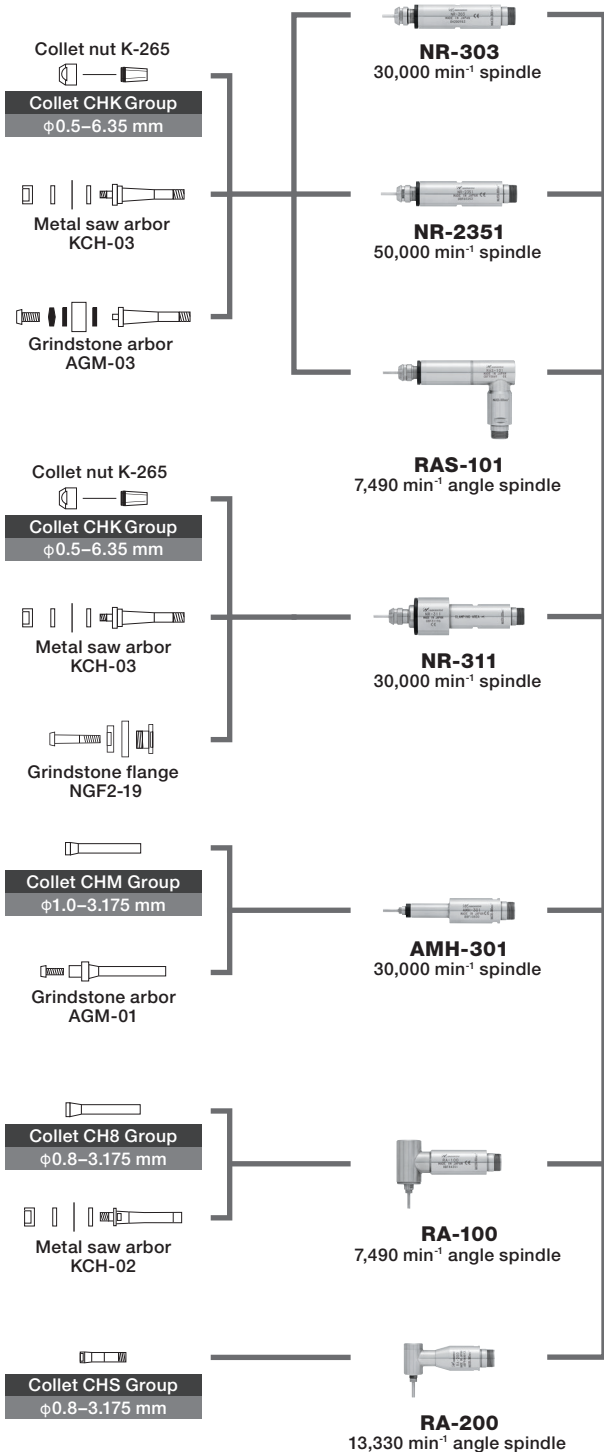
Collet nut K-265

Collet CHK Group
φ0.5–6.35 mm

Metal saw arbor
KCH-03

Grindstone arbor
AGM-03

NR-303
30,000 min$^{-1}$ spindle

NR-2351
50,000 min$^{-1}$ spindle

RAS-101
7,490 min$^{-1}$ angle spindle

Collet nut K-265

Collet CHK Group
φ0.5–6.35 mm

Metal saw arbor
KCH-03

Grindstone flange
NGF2-19

NR-311
30,000 min$^{-1}$ spindle

Collet CHM Group
φ1.0–3.175 mm

Grindstone arbor
AGM-01

AMH-301
30,000 min$^{-1}$ spindle

Collet CH8 Group
φ0.8–3.175 mm

Metal saw arbor
KCH-02

RA-100
7,490 min$^{-1}$ angle spindle

Collet CHS Group
φ0.8–3.175 mm

RA-200
13,330 min$^{-1}$ angle spindle